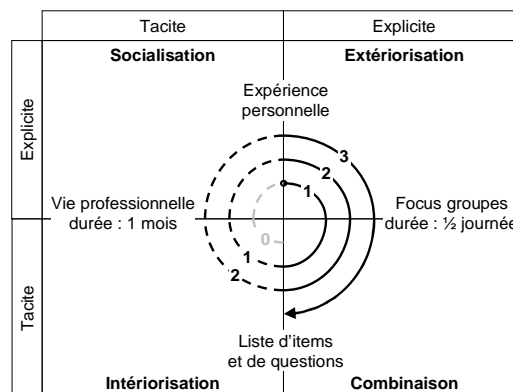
Tacite

Explicite

Explicite

Socialisation

Extériorisation

Expérience personnelle

3

2

1

Vie professionnelle durée : 1 mois

Focus groupes durée : ½ journée

0

1

2

Tacite

Liste d'items et de questions

Intériorisation

Combinaison